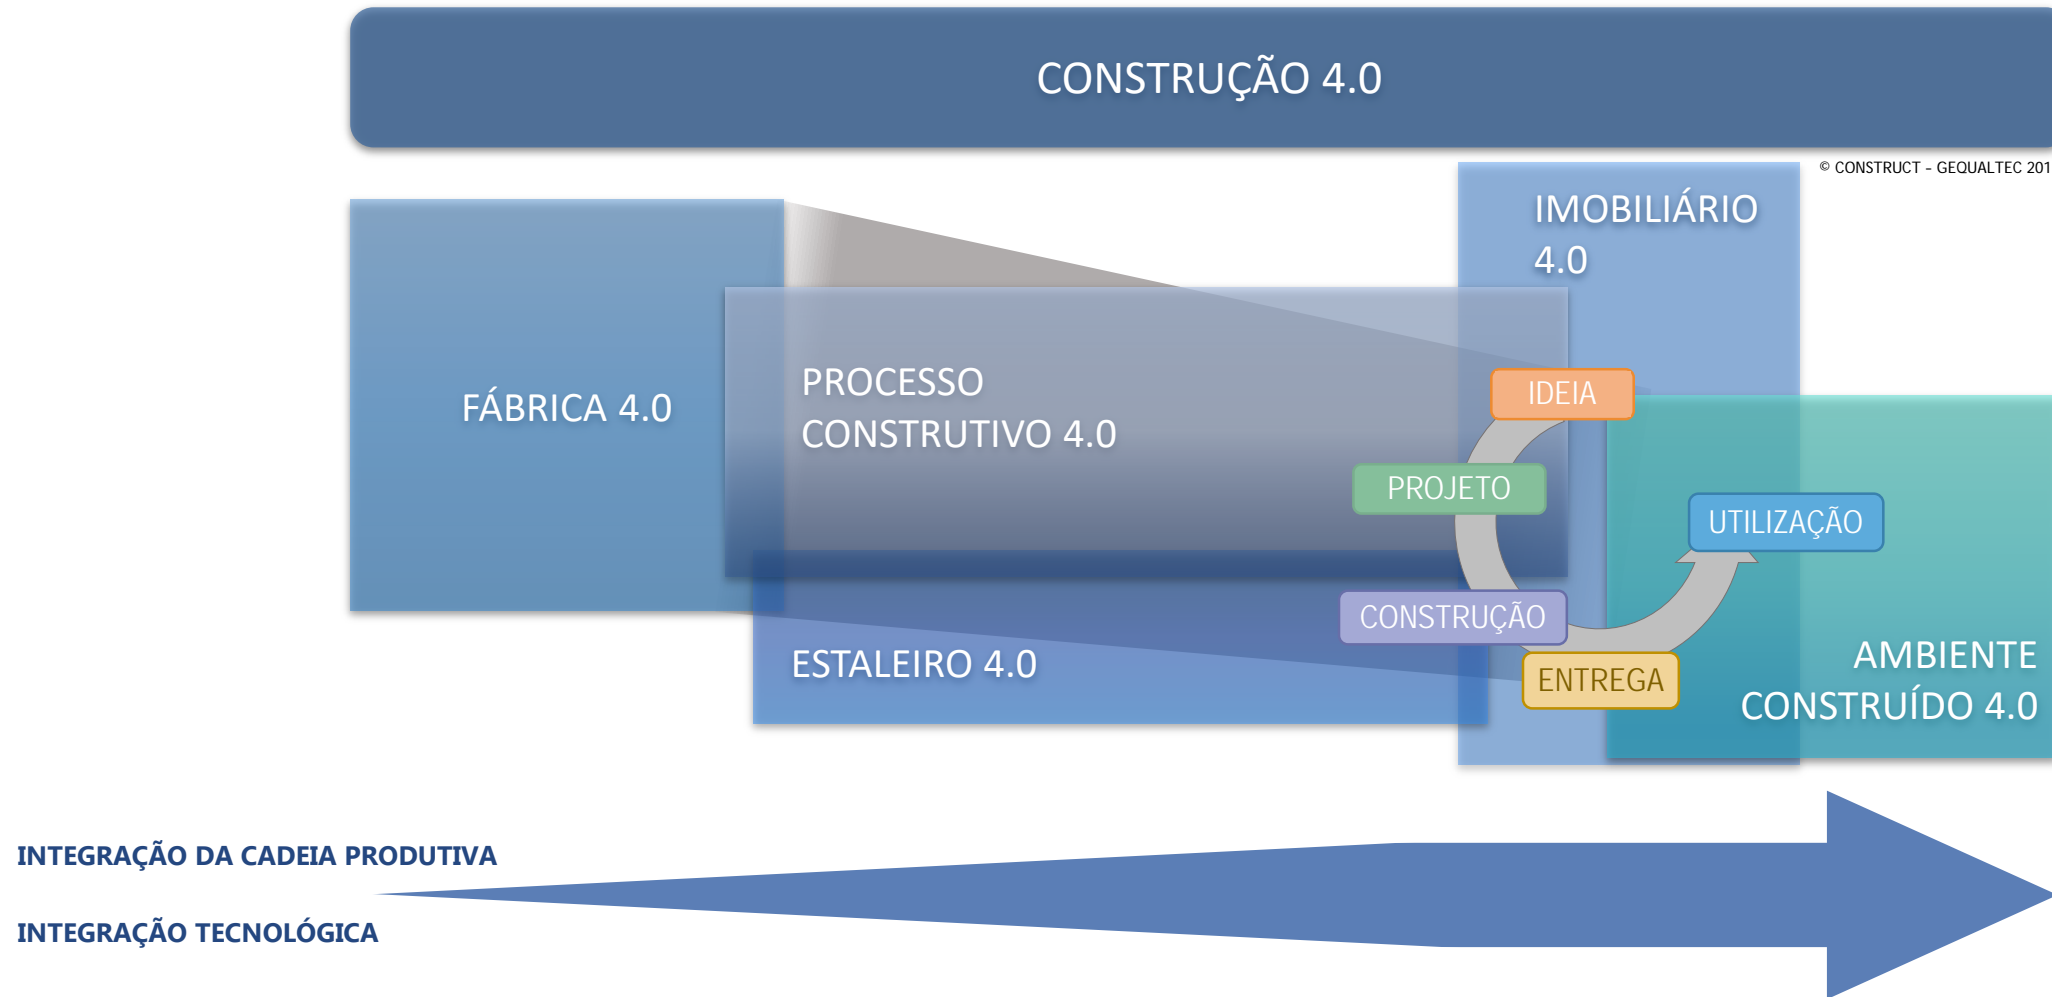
CONSTRUÇÃO 4.0

© CONSTRUCT - GEQUALTEC 201

IMOBILIÁRIO 4.0

FÁBRICA 4.0

PROCESSO CONSTRUTIVO 4.0

IDEIA

PROJETO

UTILIZAÇÃO

CONSTRUÇÃO

ENTREGA

ESTALEIRO 4.0

AMBIENTE CONSTRUÍDO 4.0

INTEGRAÇÃO DA CADEIA PRODUTIVA

INTEGRAÇÃO TECNOLÓGICA